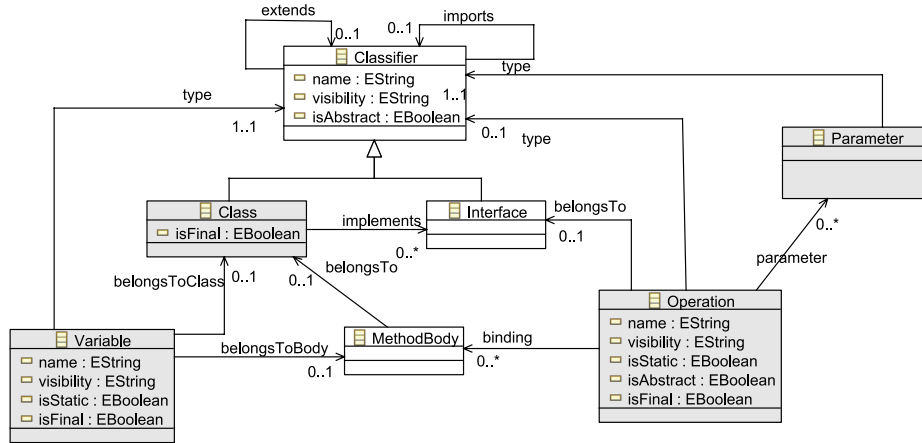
extends
0..1
0..1
imports
Classifier
name : EString
visibility : EString
isAbstract : EBoolean
type
type
1..1
1..1
0..1
type
Parameter
Class
isFinal : EBoolean
implements
Interface
belongsTo
0..*
0..1
0..*
belongsToClass
0..1
belongsTo
0..1
parameter
Variable
name : EString
visibility : EString
isStatic : EBoolean
isFinal : EBoolean
belongsToBody
0..1
MethodBody
binding
0..*
Operation
name : EString
visibility : EString
isStatic : EBoolean
isAbstract : EBoolean
isFinal : EBoolean